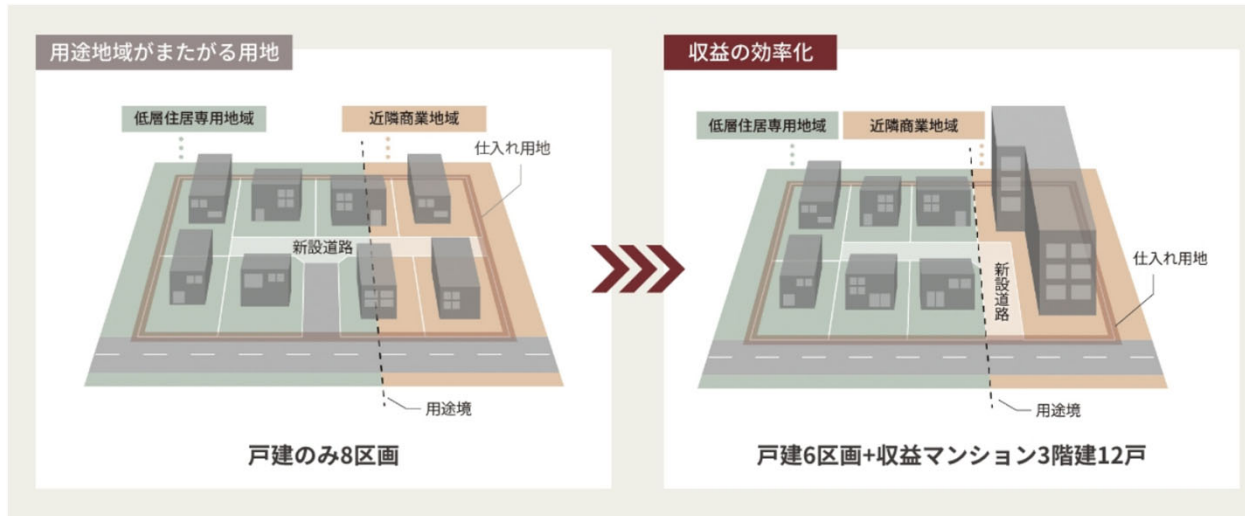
用途地域がまたがる用地

低層住居専用地域

近隣商業地域

仕入れ用地

新設道路

用途境

戸建のみ8区画

収益の効率化

低層住居専用地域

近隣商業地域

新設道路

仕入れ用地

用途境

戸建6区画+収益マンション3階建12戸